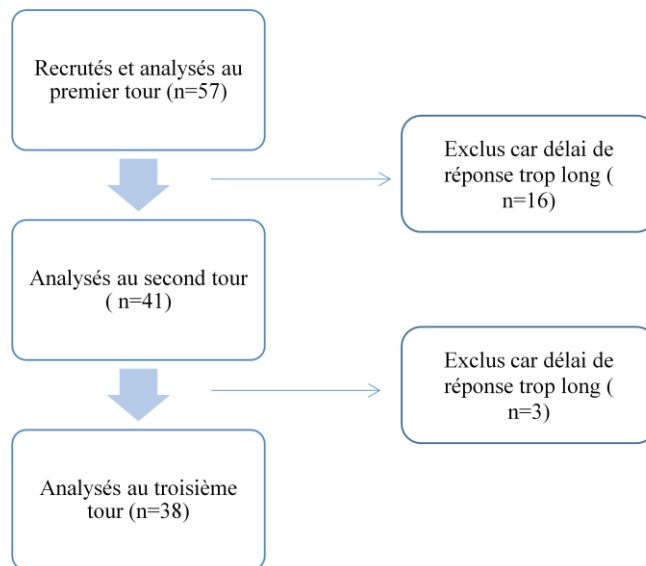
Recrutés et analysés au premier tour (n=57)

Exclus car délai de réponse trop long ( n=16)

Analysés au second tour ( n=41)

Exclus car délai de réponse trop long ( n=3)

Analysés au troisième tour (n=38)